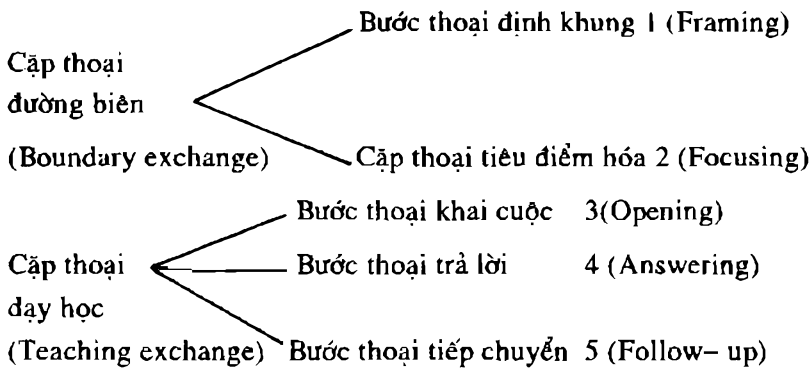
Cặp thoại đường biên (Boundary exchange)

Bước thoại định khung 1 (Framing)

Cặp thoại tiêu điểm hóa 2 (Focusing)

Cặp thoại dạy học (Teaching exchange)

Bước thoại khai cuộc 3(Opening)

Bước thoại trả lời 4 (Answering)

Bước thoại tiếp chuyển 5 (Follow– up)